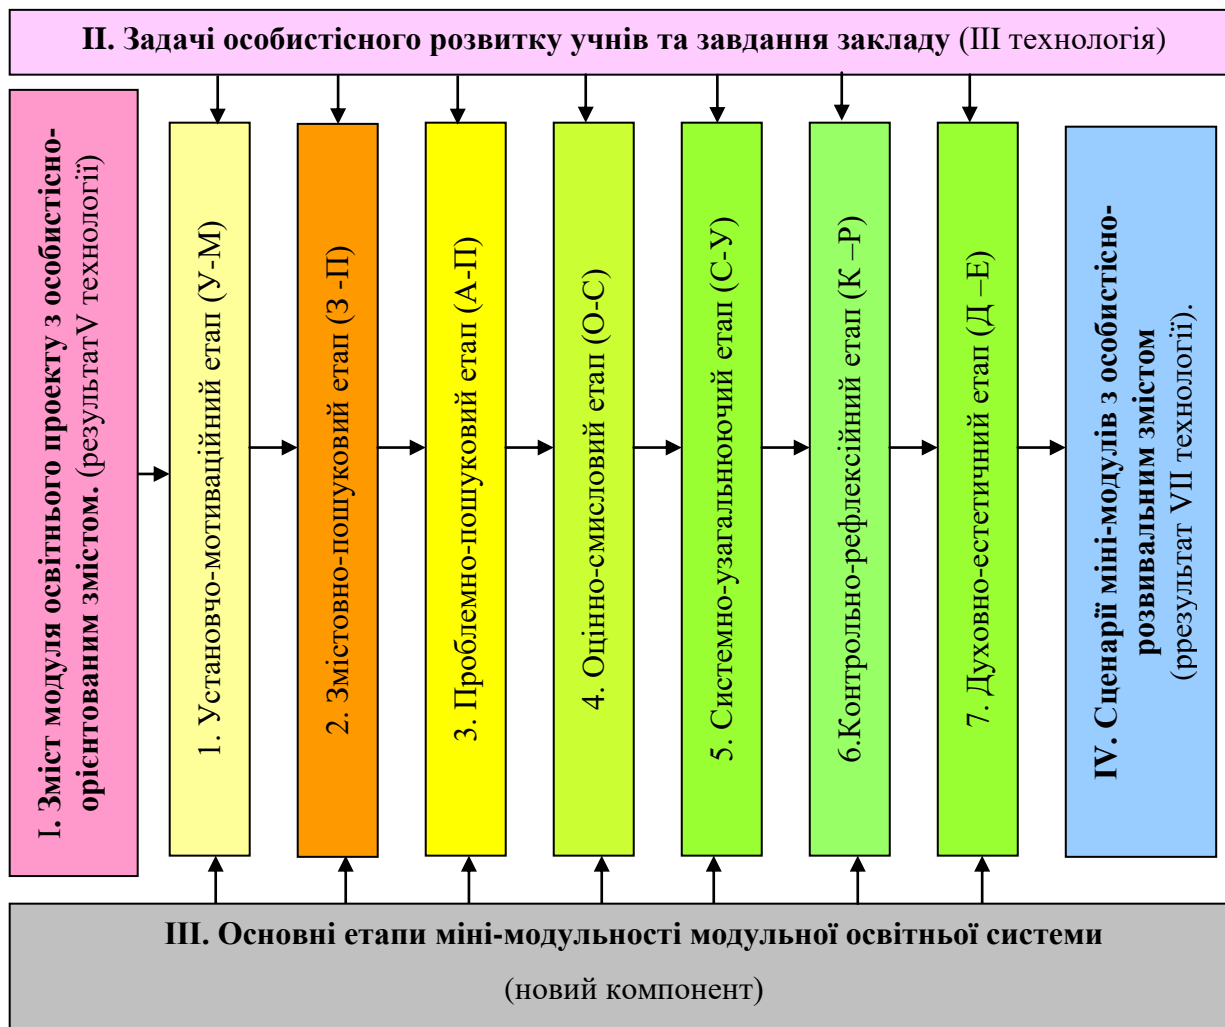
II. Задачі особистісного розвитку учнів та завдання закладу (III технологія)

I. Зміст модуля освітнього проекту з особистісно-орієнтованим змістом. (результатV технології)

1. Установчо-мотиваційний етап (У-М)

2. Змістовно-пошуковий етап (З -П)

3. Проблемно-пошуковий етап (А-П)

4. Оцінно-смисловий етап (О-С)

5. Системно-узагальнюючий етап (С-У)

6.Контрольно-рефлексійний етап (К –Р)

7. Духовно-естетичний етап (Д –Е)

IV. Сценарії міні-модулів з особистісно-розвивальним змістом (ррезультат VII технології).

III. Основні етапи міні-модульності модульної освітньої системи

(новий компонент)